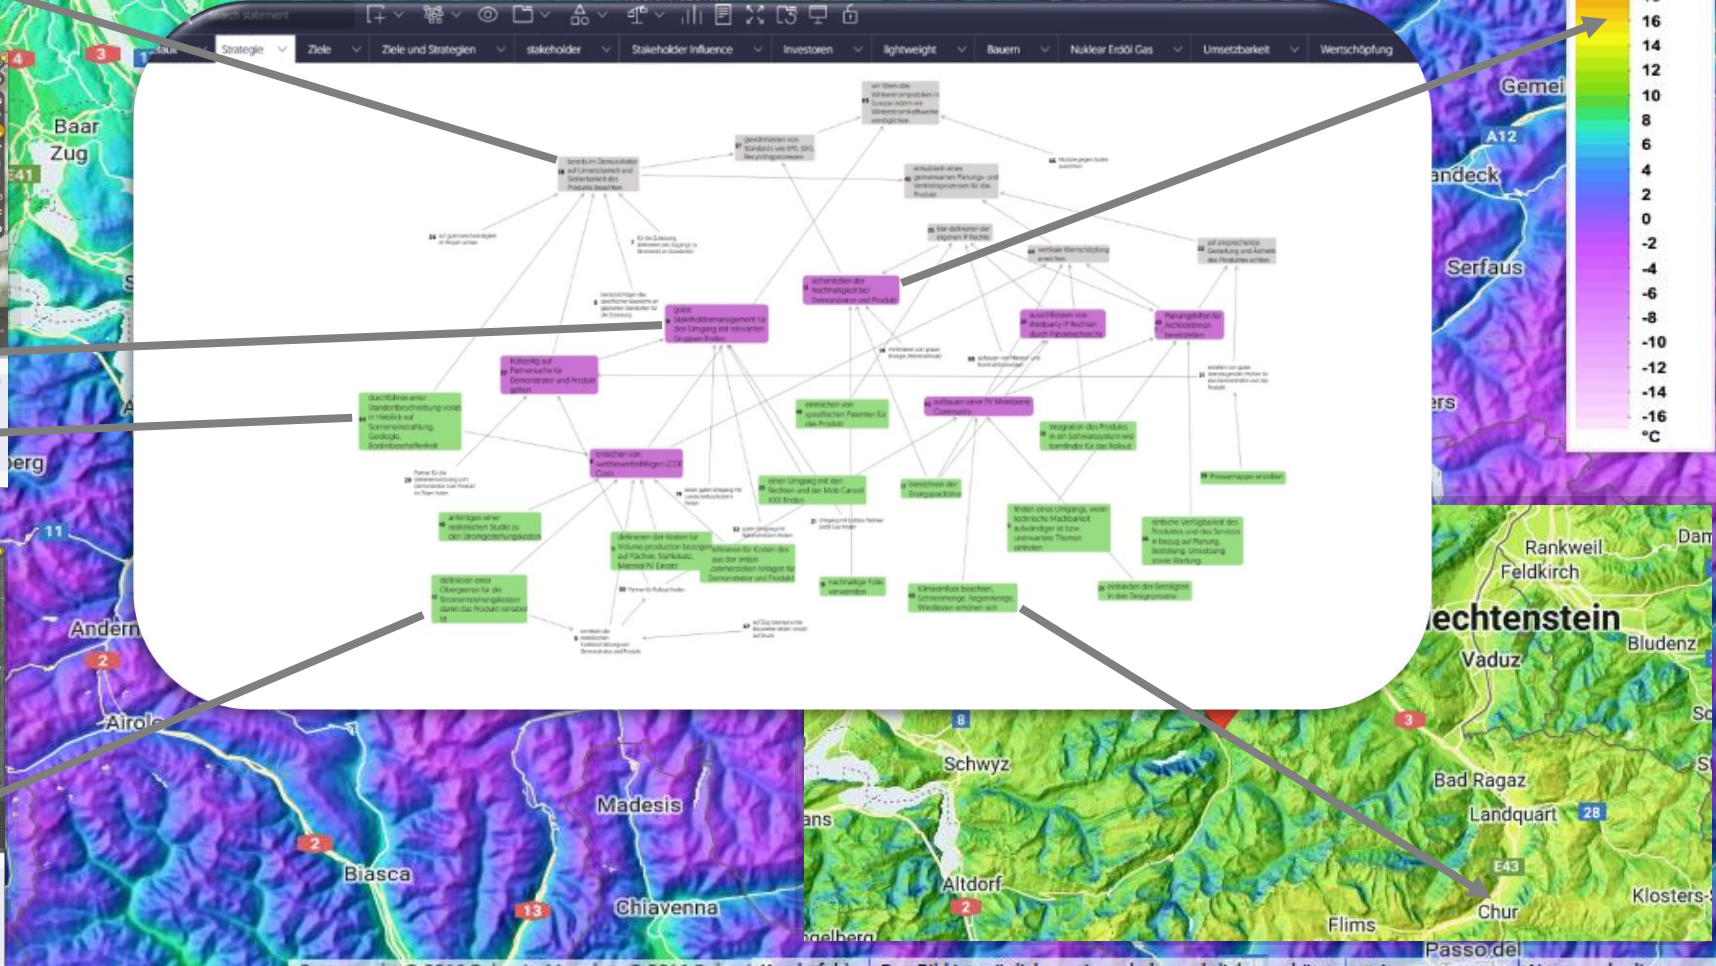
Search statement

Strategie | Ziele | Ziele und Strategien | stakeholder | Stakeholder Influence | Investoren | lightweight | Bauern | Nuklear Erdöl Gas | Umsetzbarkeit | Wertschöpfung

Baar
Zug
E41
4
3
Gemei
A12
andeck
Serfaus
ers
berg
11
Andern
2
Airolo
2
Biasca
13
Madesis
Chiavenna
8
Schwyz
ans
Altdorf
2
Rankweil
Feldkirch
echtenstein
Bludenz
Vaduz
3
Bad Ragaz
Landquart
28
E43
Klosters
Flims
Chur
Passo del
Dam

16
14
12
10
8
6
4
2
0
-2
-4
-6
-8
-10
-12
-14
-16
°C